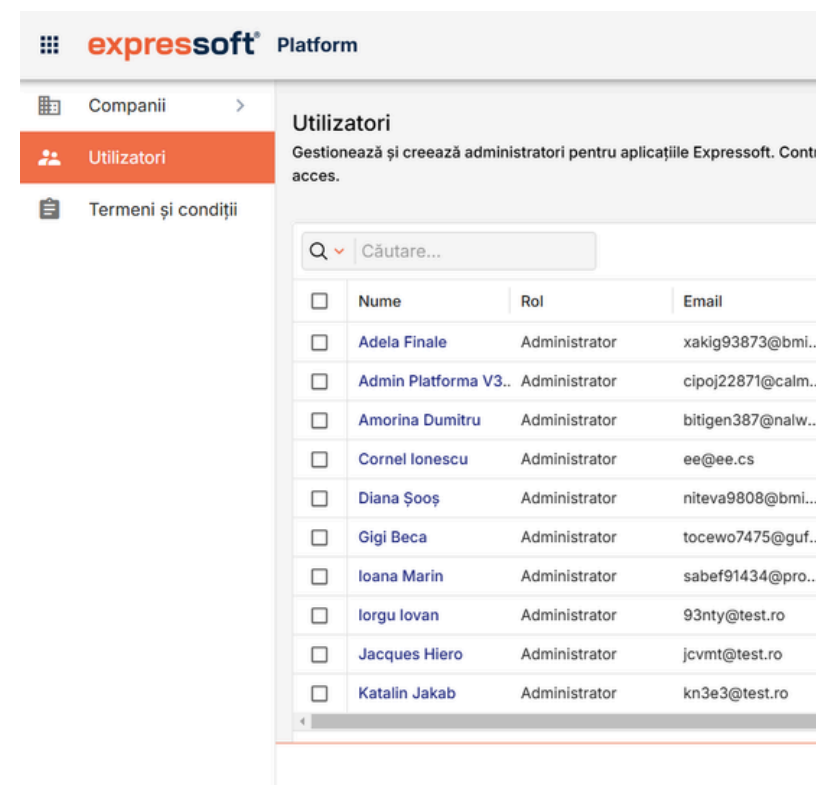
expressoft® Platform

Companii >
Utilizatori
Termeni și condiții

Utilizatori
Gestionează și creează administratori pentru aplicațiile Expressoft. Contr acces.

Căutare...

| Nume | Rol | Email |
|---|---|---|
| Adela Finale | Administrator | xakig93873@bmi... |
| Admin Platforma V3... | Administrator | cipoj22871@calm... |
| Amorina Dumitru | Administrator | bitigen387@nalw... |
| Cornel Ionescu | Administrator | ee@ee.cs |
| Diana Șooș | Administrator | niteva9808@bmi... |
| Gigi Beca | Administrator | tocewo7475@guf... |
| Ioana Marin | Administrator | sabef91434@pro... |
| Iorgu Iovan | Administrator | 93nty@test.ro |
| Jacques Hiero | Administrator | jcvmt@test.ro |
| Katalin Jakab | Administrator | kn3e3@test.ro |